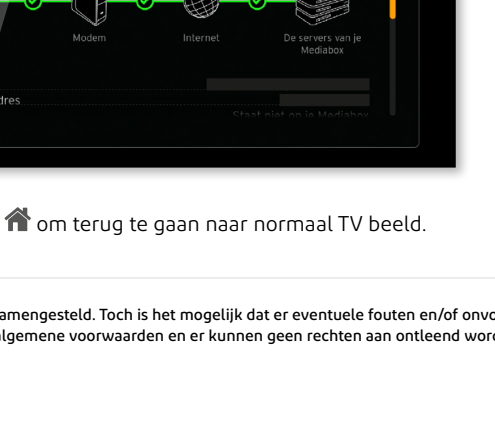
Modem

Internet

De servers van je Mediabox

dres

Staat niet op je Mediabox

om terug te gaan naar normaal TV beeld.

amengesteld. Toch is het mogelijk dat er eventuele fouten en/of onvo

algemene voorwaarden en er kunnen geen rechten aan ontleend wor